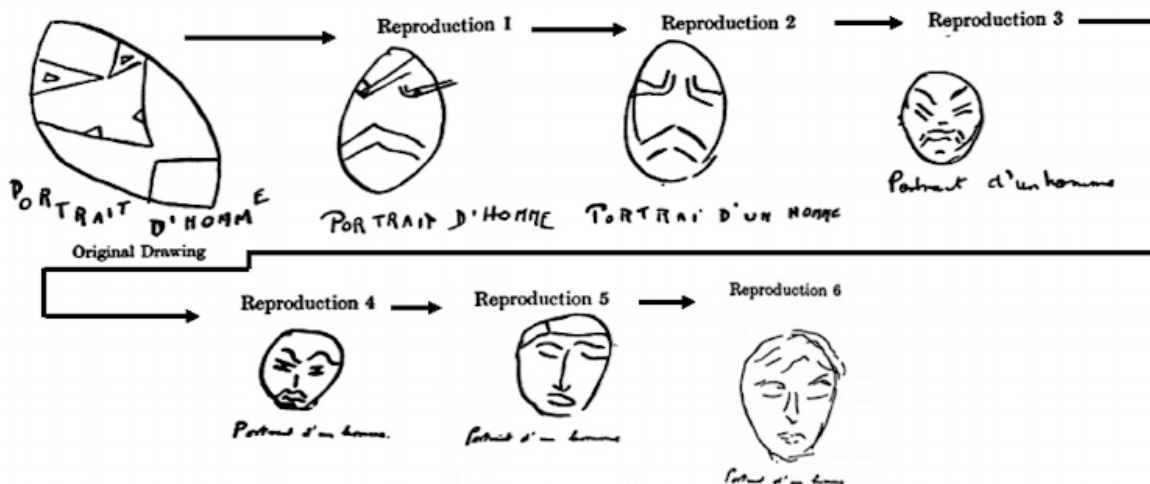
PORTRAIT D'HOMME
Original Drawing

Reproduction 1
PORTRAIT D'HOMME

Reproduction 2
PORTRAI D'UN HOMME

Reproduction 3
Portrait d'un homme

Reproduction 4
Portrait d'un homme.

Reproduction 5
Portrait d'un homme

Reproduction 6
Portrait d'un homme